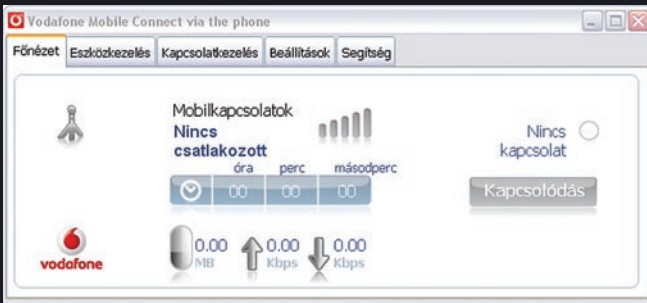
Vodafone Mobile Connect via the phone

Főnézet | Eszközkezelés | Kapcsolatkezelés | Beállítások | Segítség

Mobilkapcsolatok
Nincs csatlakozott

óra perc másodperc
00 00 00

Nincs kapcsolat

Kapcsolódás

vodafone

0.00 MB
0.00 Kbps
0.00 Kbps